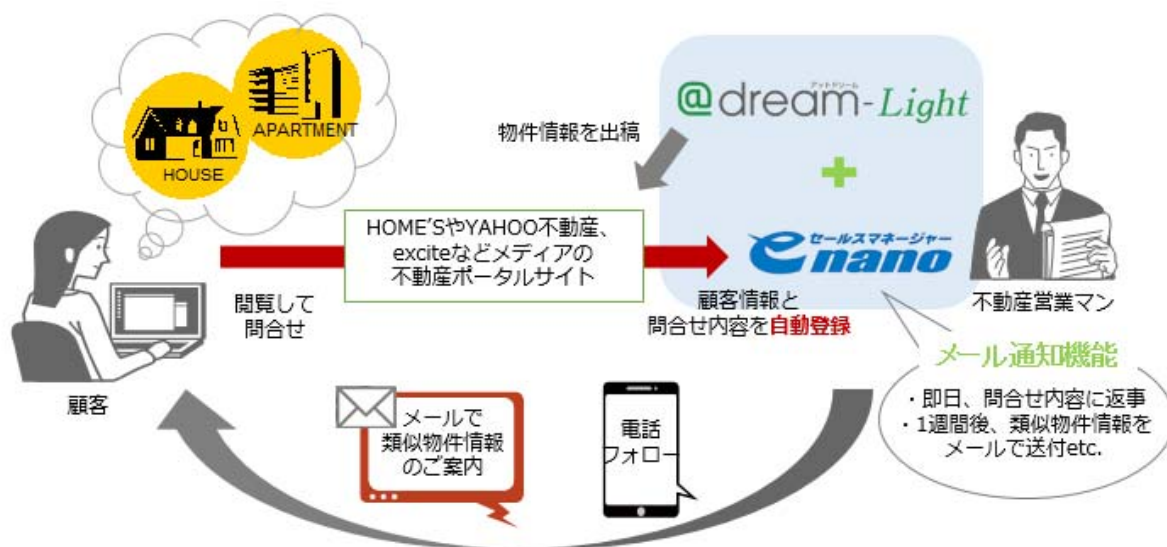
HOUSE
APARTMENT

物件情報を出稿

アットドリーム
@dream-Light

+

HOME'SやYAHOO不動産、
exciteなどメディアの
不動産ポータルサイト

セールスマネージャー
e nano

閲覧して
問合せ

顧客情報と
問合せ内容を自動登録

不動産営業マン

メール通知機能

・即日、問合せ内容に返事
・1週間後、類似物件情報をメールで送付etc.

顧客

メールで
類似物件情報
のご案内

電話
フォロー